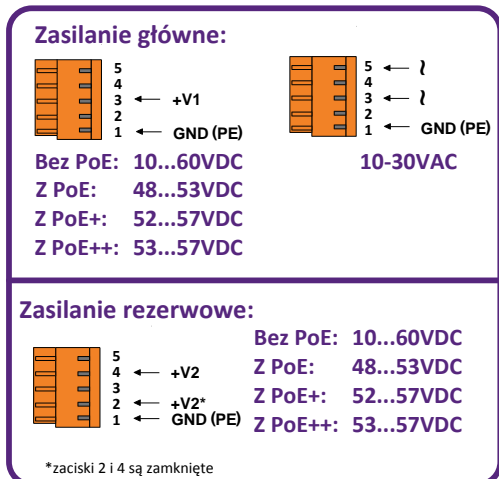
Zasilanie główne:

5
4
3 ← +V1
2
1 ← GND (PE)

5 ← ~
4
3 ← ~
2
1 ← GND (PE)

Bez PoE: 10...60VDC
Z PoE: 48...53VDC
Z PoE+: 52...57VDC
Z PoE++: 53...57VDC

10-30VAC

Zasilanie rezerwowe:

5
4 ← +V2
3
2 ← +V2*
1 ← GND (PE)

Bez PoE: 10...60VDC
Z PoE: 48...53VDC
Z PoE+: 52...57VDC
Z PoE++: 53...57VDC

*zaciski 2 i 4 są zamknięte